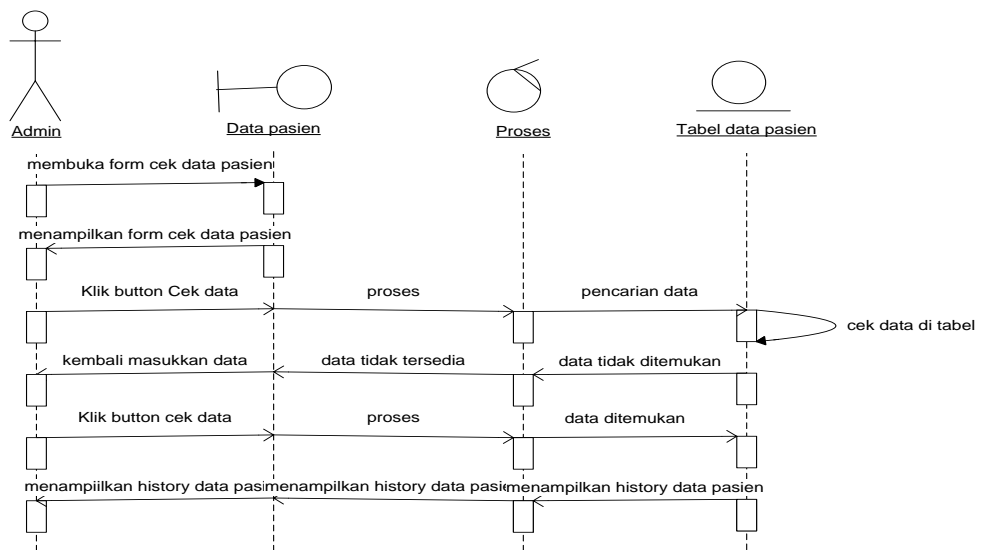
Admin
Data pasien
Proses
Tabel data pasien

membuka form cek data pasien
menampilkan form cek data pasien
Klik button Cek data
proses
pencarian data
cek data di tabel
kembali masukkan data
data tidak tersedia
data tidak ditemukan
Klik button cek data
proses
data ditemukan
menampiilkan history data pasi
menampilkan history data pasie
menampilkan history data pasien